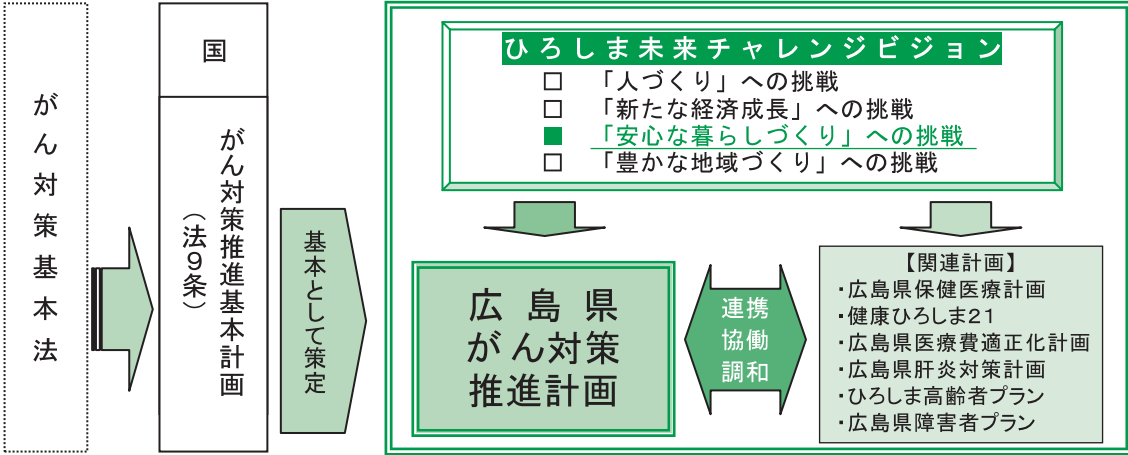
がん対策基本法

国

がん対策推進基本計画（法９条）

基本として策定

ひろしま未来チャレンジビジョン
□ 「人づくり」への挑戦
□ 「新たな経済成長」への挑戦
■ 「安心な暮らしづくり」への挑戦
□ 「豊かな地域づくり」への挑戦

広島県
がん対策
推進計画

連携
協働
調和

【関連計画】
・広島県保健医療計画
・健康ひろしま21
・広島県医療費適正化計画
・広島県肝炎対策計画
・ひろしま高齢者プラン
・広島県障害者プラン